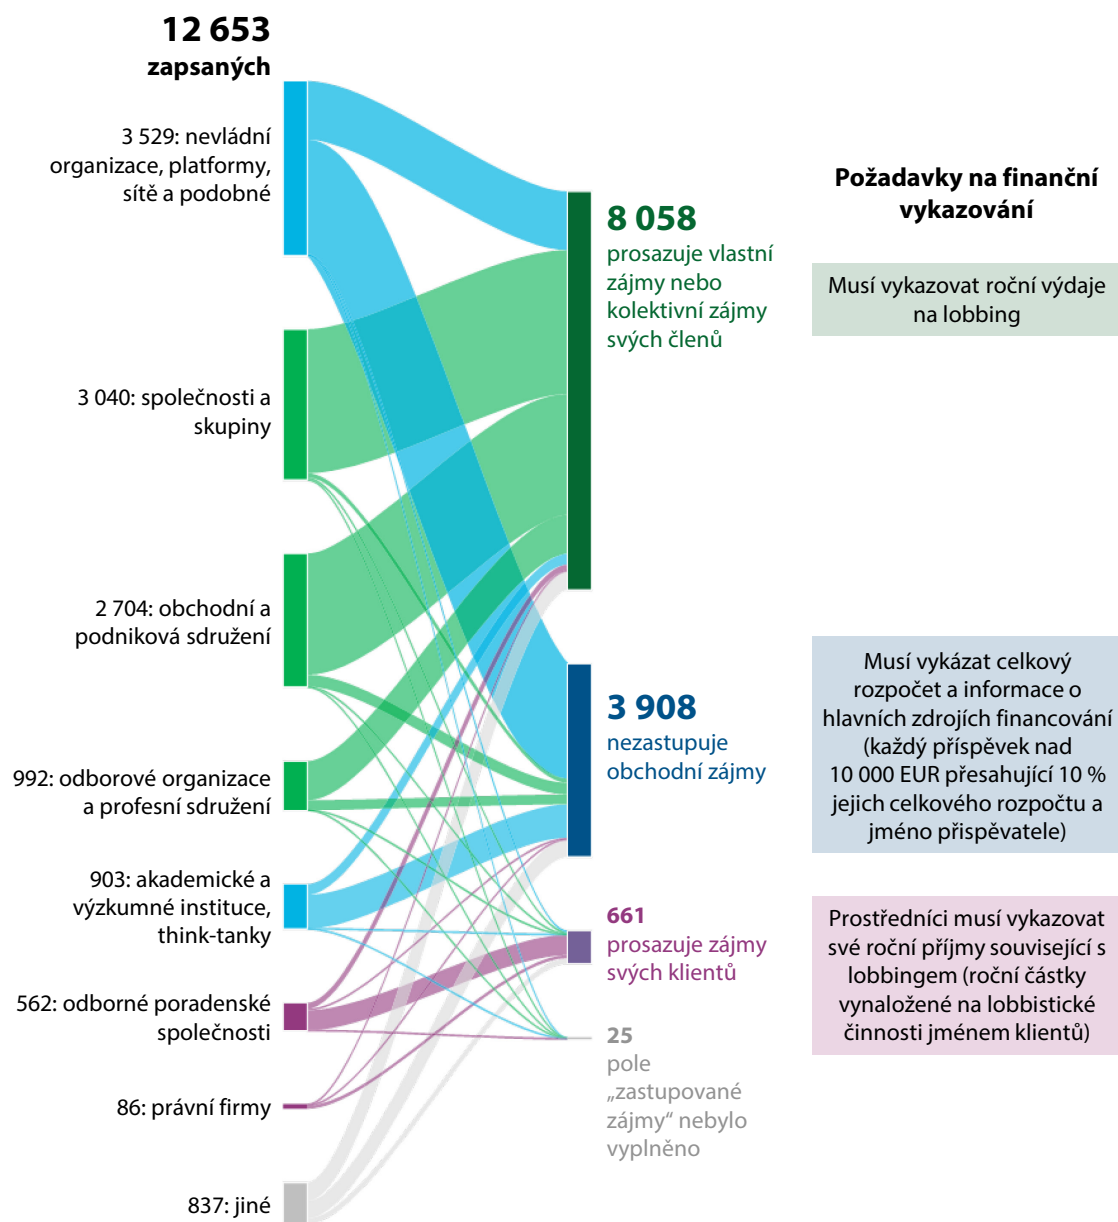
12 653
zapsaných

3 529: nevládní organizace, platformy, sítě a podobné

3 040: společnosti a skupiny

2 704: obchodní a podniková sdružení

992: odborové organizace a profesní sdružení

903: akademické a výzkumné instituce, think-tanky

562: odborné poradenské společnosti

86: právní firmy

837: jiné

8 058
prosazuje vlastní zájmy nebo kolektivní zájmy svých členů

3 908
nezastupuje obchodní zájmy

661
prosazuje zájmy svých klientů

25
pole „zastupované zájmy“ nebylo vyplněno

Požadavky na finanční vykazování

Musí vykazovat roční výdaje na lobbing

Musí vykázat celkový rozpočet a informace o hlavních zdrojích financování (každý příspěvek nad 10 000 EUR přesahující 10 % jejich celkového rozpočtu a jméno přispěvatele)

Prostředníci musí vykazovat své roční příjmy související s lobbingem (roční částky vynaložené na lobbistické činnosti jménem klientů)